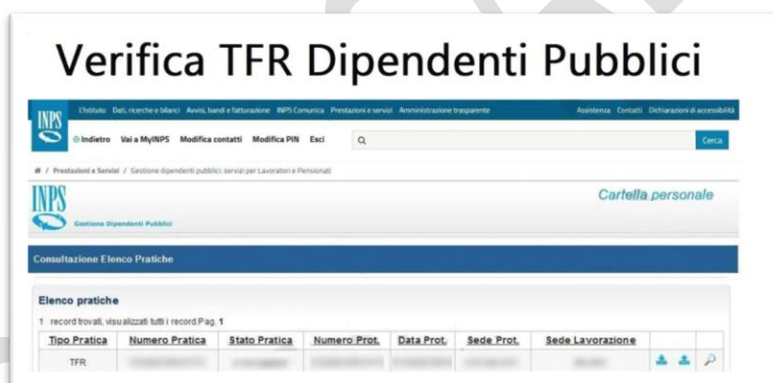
Verifica TFR Dipendenti Pubblici

INPS

L'Istituto Dati, ricerche e bilanci Avvisi, bandi e fatturazione INPS Comunica Prestazioni e servizi Amministrazione trasparente

Assistenza Contatti Dichiarazione di accessibilità

Indietro Vai a MyINPS Modifica contatti Modifica PIN Esci

Cerca

/ Prestazioni e Servizi / Gestione dipendenti pubblici: servizi per Lavoratori e Pensionati

INPS

Gestione Dipendenti Pubblici

Cartella personale

Consultazione Elenco Pratiche

Elenco pratiche

1 record trovati, visualizzati tutti i record.Pag. 1

| Tipo Pratica | Numero Pratica | Stato Pratica | Numero Prot. | Data Prot. | Sede Prot. | Sede Lavorazione |
|---|---|---|---|---|---|---|
| TFR | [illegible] | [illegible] | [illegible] | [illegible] | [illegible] | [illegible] |